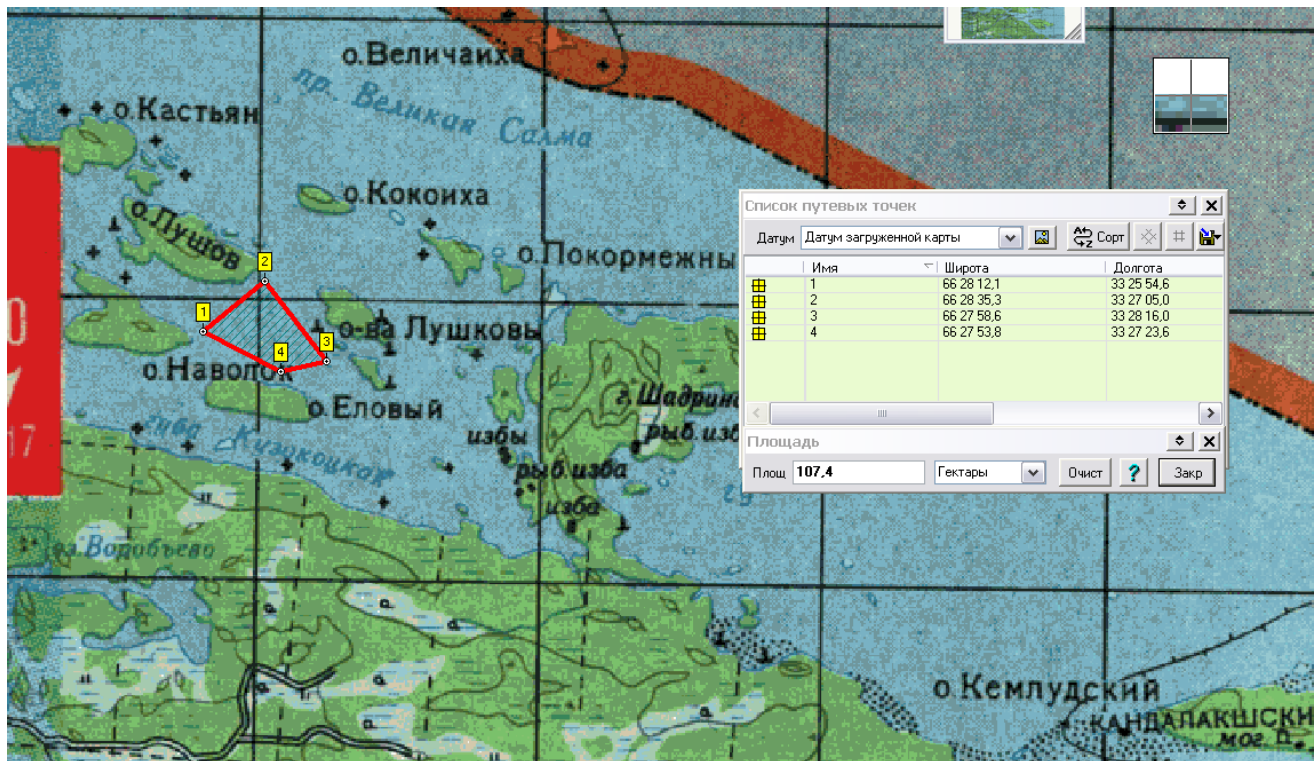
о.Величаиха
пр. Великая Салма
о.Кастьян
о.Кокоиха
о.Лушов
о.Покормежны
о-ва Лушковы
о.Наволок
о.Еловый
г.Шадрино
рыб.изб
избы
рыб.изба
изба
губа Кузокоцкая
о.Воробьево
о.Кемлудский
КАНДАЛАКШСК
мог. п.

1
2
3
4

Список путевых точек
Датум Датум загруженной карты
Сорт

| Имя | Широта | Долгота |
|---|---|---|
| 1 | 66 28 12,1 | 33 25 54,6 |
| 2 | 66 28 35,3 | 33 27 05,0 |
| 3 | 66 27 58,6 | 33 28 16,0 |
| 4 | 66 27 53,8 | 33 27 23,6 |

Площадь
Площ 107,4 Гектары Очист ? Закр